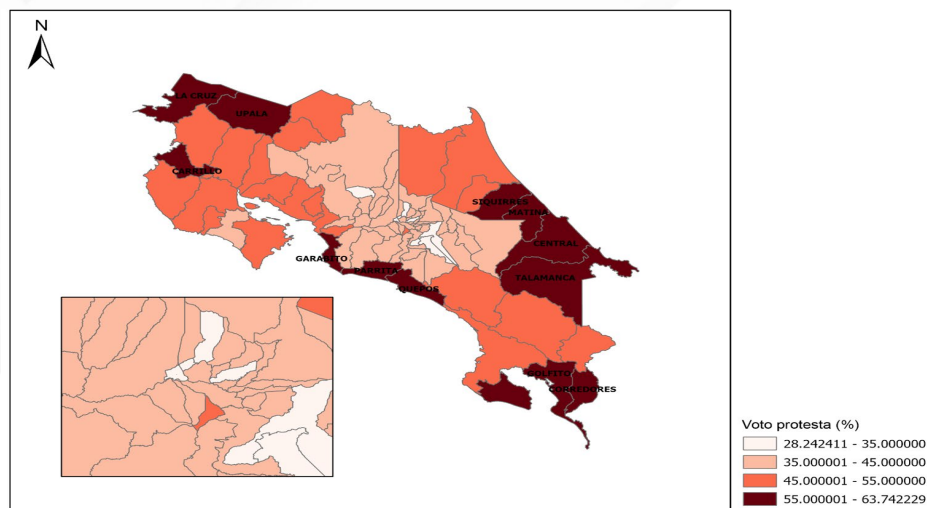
N

LA CRUZ
UPALA
CARRILLO
SIQUIRRES
MATINA
CENTRAL
GARABITO
PARRITA
AGUIRRE
TALAMANCA
GOLFITO
CORREDORES

Voto protesta (%)
28.242411 - 35.000000
35.000001 - 45.000000
45.000001 - 55.000000
55.000001 - 63.742229